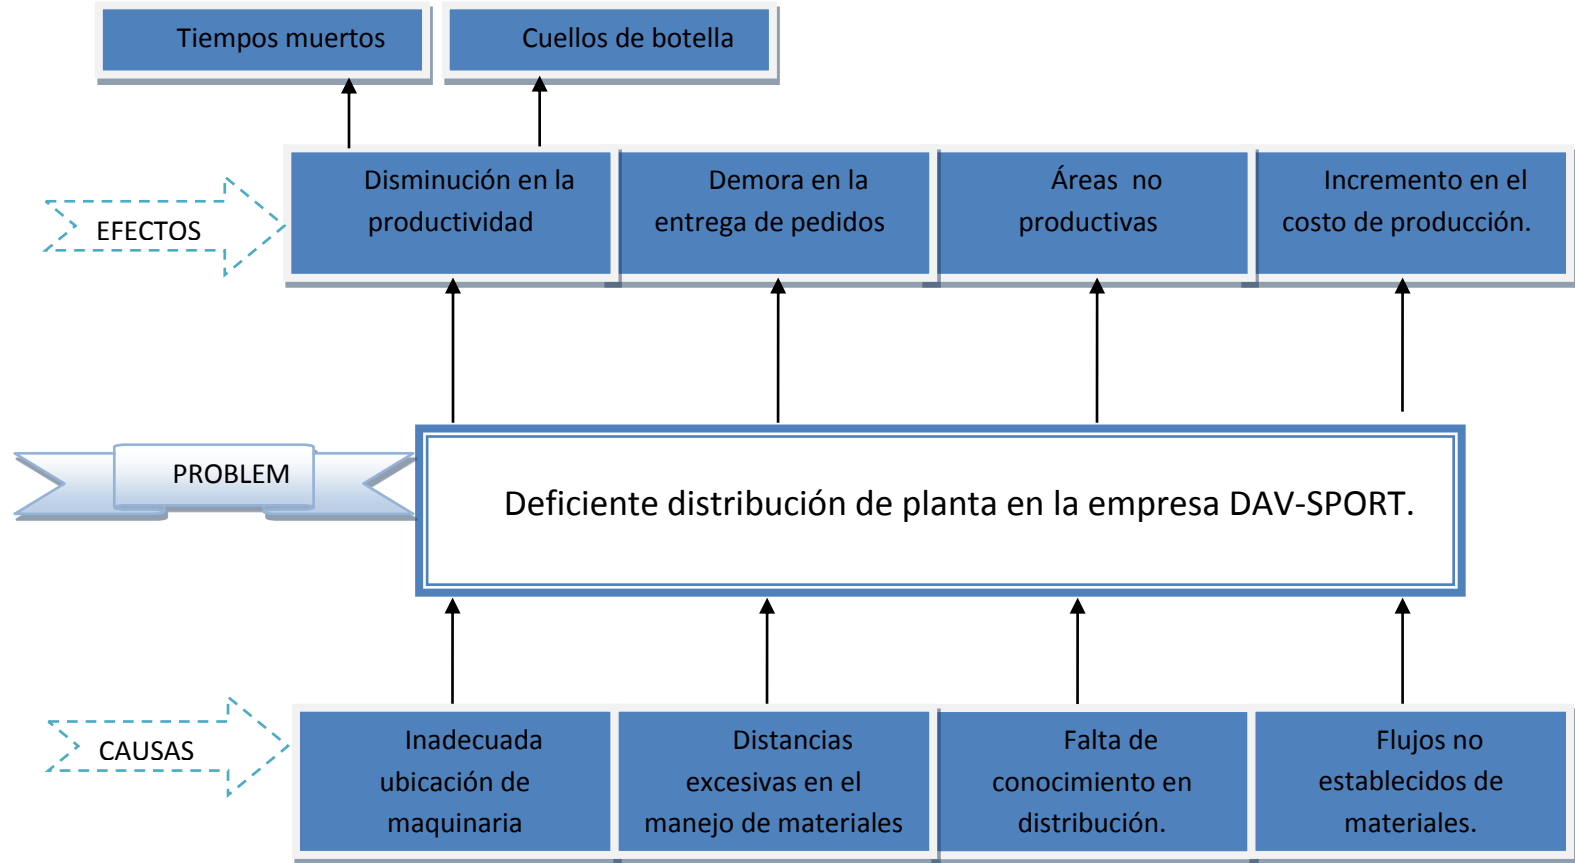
Tiempos muertos

Cuellos de botella

EFECTOS

Disminución en la productividad

Demora en la entrega de pedidos

Áreas no productivas

Incremento en el costo de producción.

PROBLEM

Deficiente distribución de planta en la empresa DAV-SPORT.

CAUSAS

Inadecuada ubicación de maquinaria

Distancias excesivas en el manejo de materiales

Falta de conocimiento en distribución.

Flujos no establecidos de materiales.